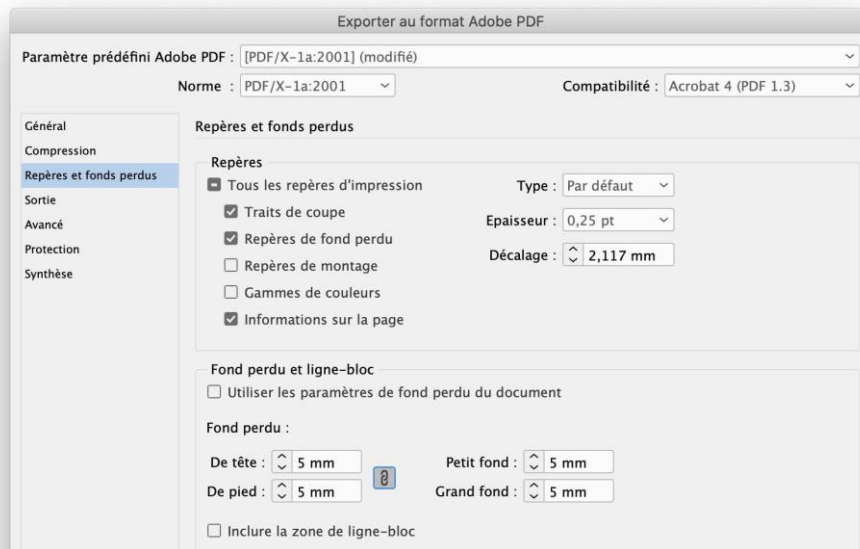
Exporter au format Adobe PDF

Paramètre prédéfini Adobe PDF : [PDF/X-1a:2001] (modifié)

Norme : PDF/X-1a:2001

Compatibilité : Acrobat 4 (PDF 1.3)

Général
Compression
Repères et fonds perdus
Sortie
Avancé
Protection
Synthèse

Repères et fonds perdus

Repères

Tous les repères d'impression
Traits de coupe
Repères de fond perdu
Repères de montage
Gammes de couleurs
Informations sur la page

Type : Par défaut
Epaisseur : 0,25 pt
Décalage : 2,117 mm

Fond perdu et ligne-bloc

Utiliser les paramètres de fond perdu du document

Fond perdu :

De tête : 5 mm
De pied : 5 mm
Petit fond : 5 mm
Grand fond : 5 mm

Inclure la zone de ligne-bloc